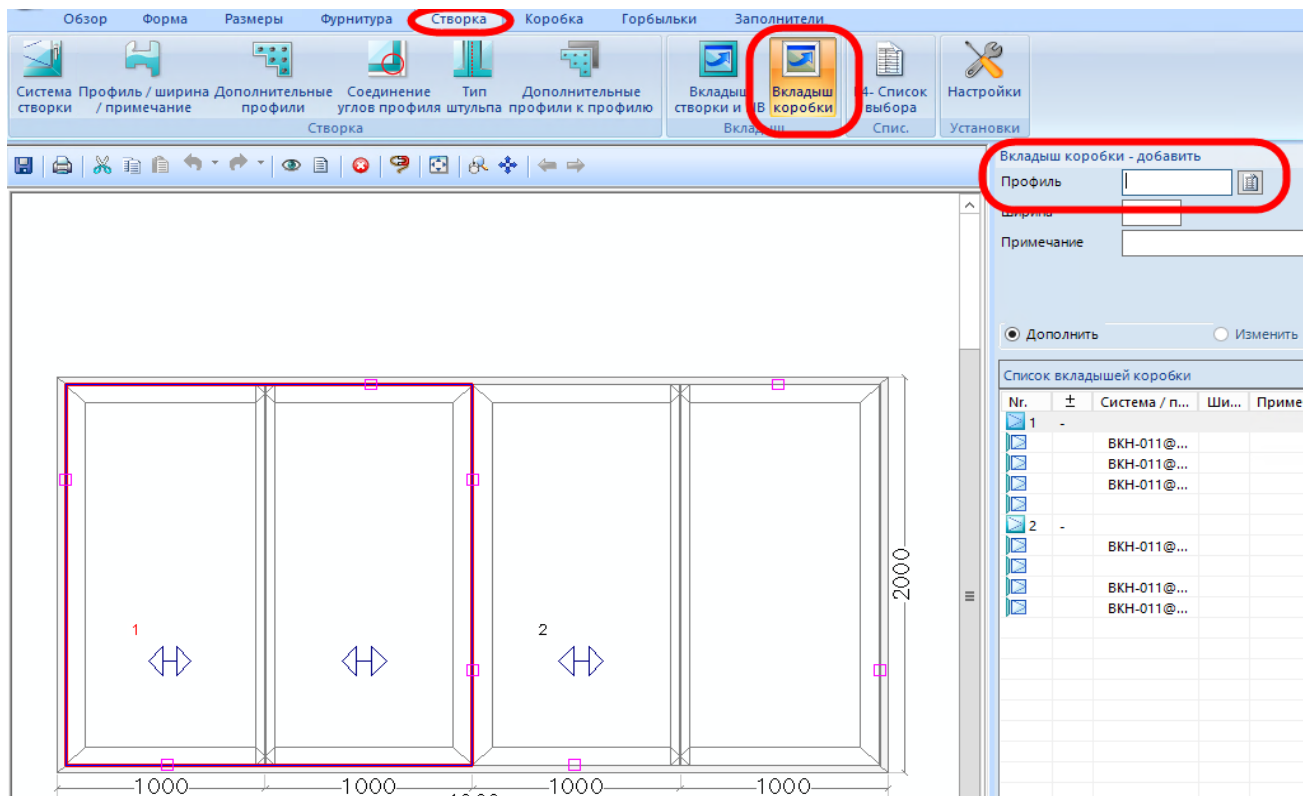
Обзор Форма Размеры Фурнитура Створка Коробка Горбыльки Заполнители

Система створки
Профиль / ширина / примечание
Дополнительные профили
Соединение углов профиля
Тип штульпа
Дополнительные профили к профилю
Створка

Вкладыш створки и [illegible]В
Вкладыш коробки
Вкладыш

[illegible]4- Список выбора
Спис.

Настройки
Установки

Вкладыш коробки - добавить
Профиль
Ширина
Примечание

Дополнить
Изменить

Список вкладышей коробки

| Nr. | ± | Система / п... | Ши... | Приме |
|---|---|---|---|---|
| 1 | - | | | |
| | | BKH-011@... | | |
| | | BKH-011@... | | |
| | | BKH-011@... | | |
| | | | | |
| 2 | - | | | |
| | | BKH-011@... | | |
| | | | | |
| | | BKH-011@... | | |
| | | BKH-011@... | | |

1
2
2000
1000
1000
1000
1000
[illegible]